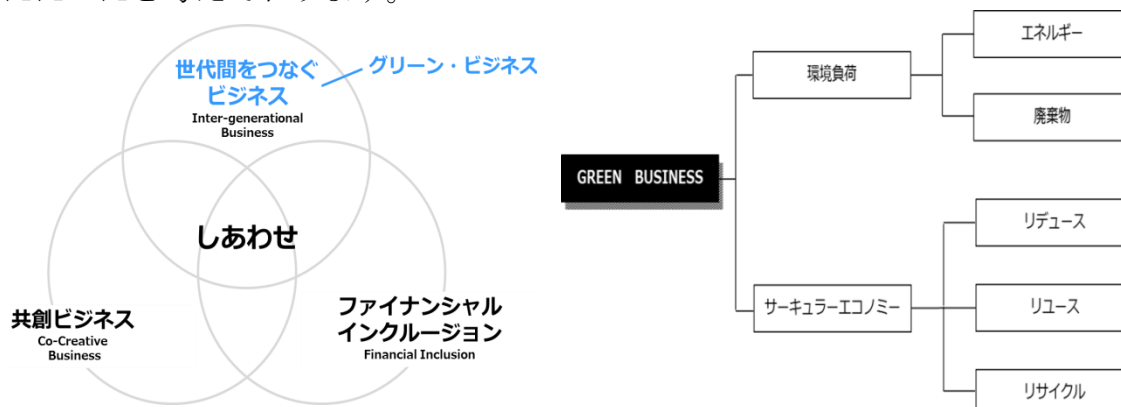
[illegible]

世代間をつなぐビジネス
Inter-generational Business

グリーン・ビジネス

しあわせ

共創ビジネス
Co-Creative Business

ファイナンシャルインクルージョン
Financial Inclusion

GREEN BUSINESS

環境負荷

エネルギー

廃棄物

サーキュラーエコノミー

リデュース

リユース

リサイクル